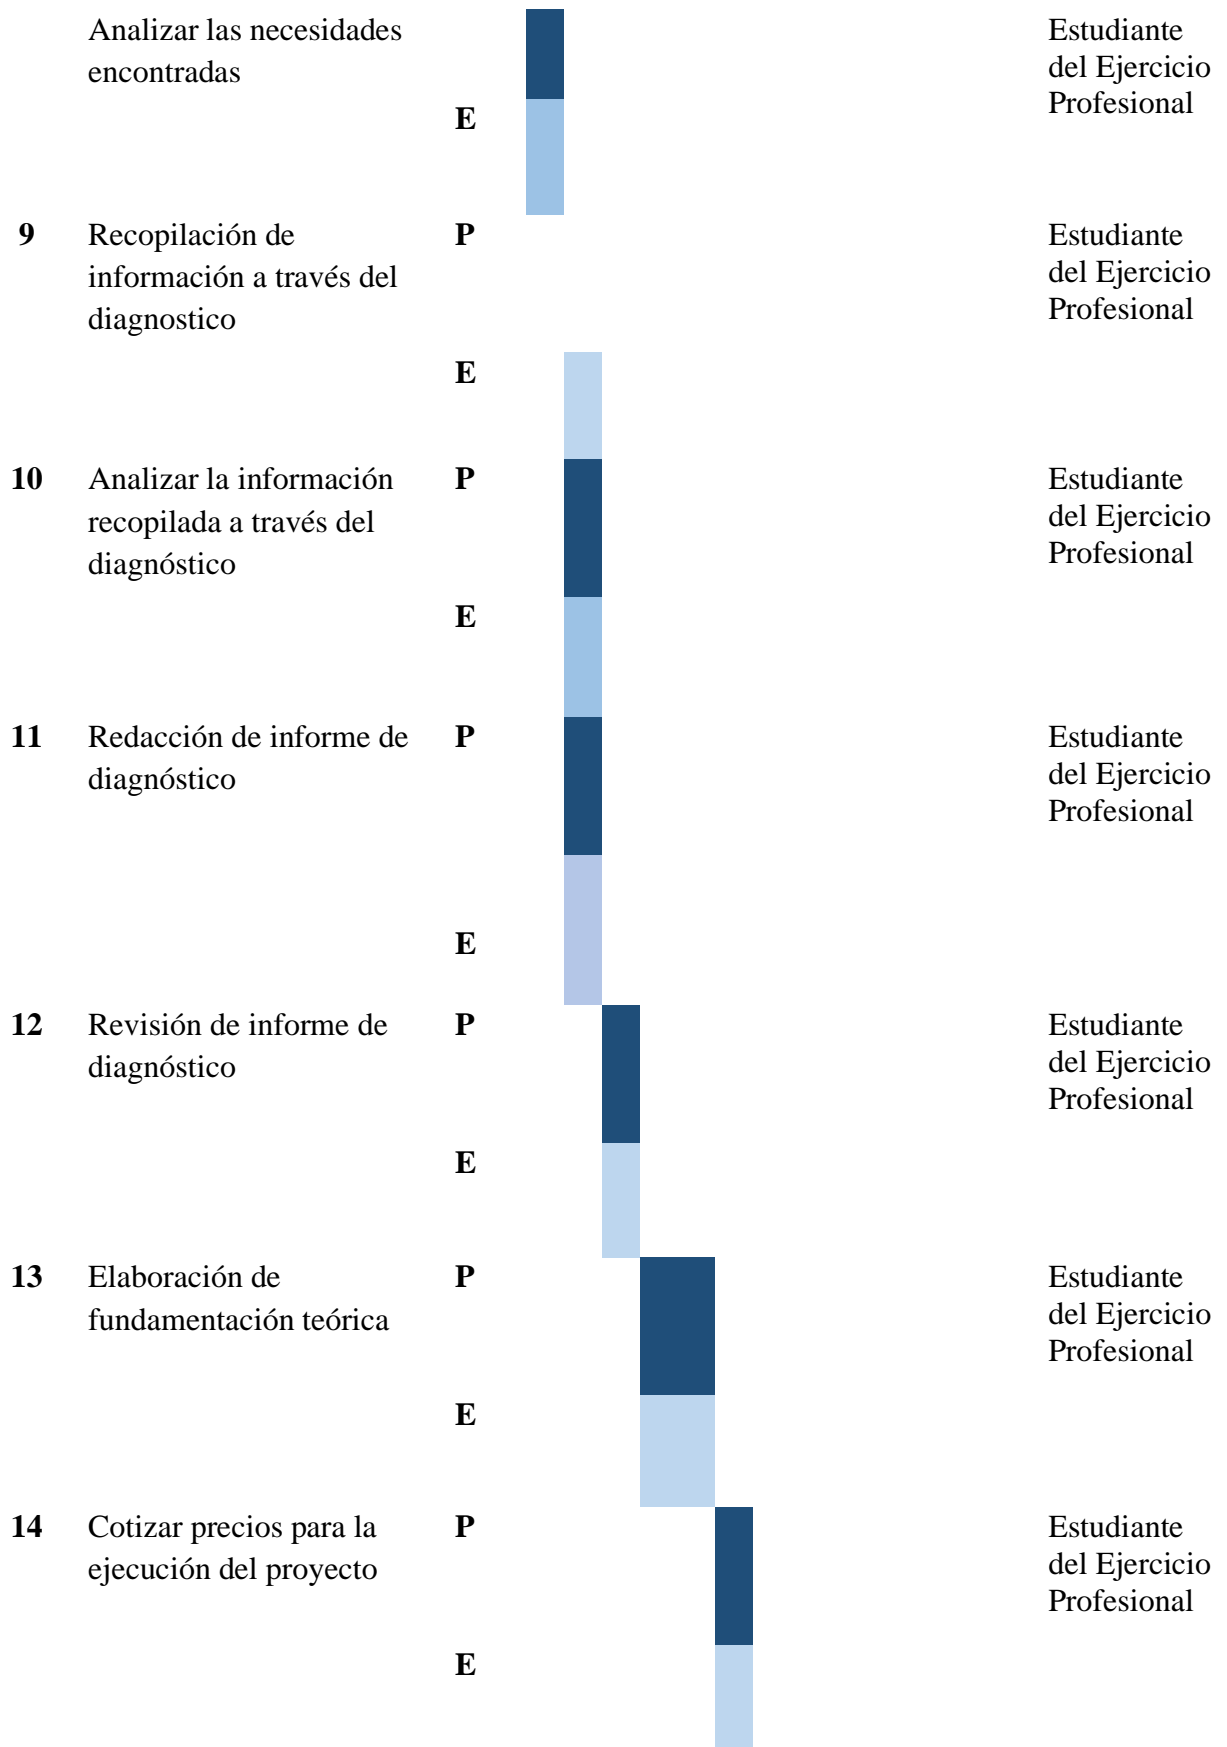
| No. | Actividad | | Responsable |
|---|---|---|---|
| | Analizar las necesidades encontradas | | Estudiante del Ejercicio Profesional |
| | | E | |
| 9 | Recopilación de información a través del diagnostico | P | Estudiante del Ejercicio Profesional |
| | | E | |
| 10 | Analizar la información recopilada a través del diagnóstico | P | Estudiante del Ejercicio Profesional |
| | | E | |
| 11 | Redacción de informe de diagnóstico | P | Estudiante del Ejercicio Profesional |
| | | E | |
| 12 | Revisión de informe de diagnóstico | P | Estudiante del Ejercicio Profesional |
| | | E | |
| 13 | Elaboración de fundamentación teórica | P | Estudiante del Ejercicio Profesional |
| | | E | |
| 14 | Cotizar precios para la ejecución del proyecto | P | Estudiante del Ejercicio Profesional |
| | | E | |